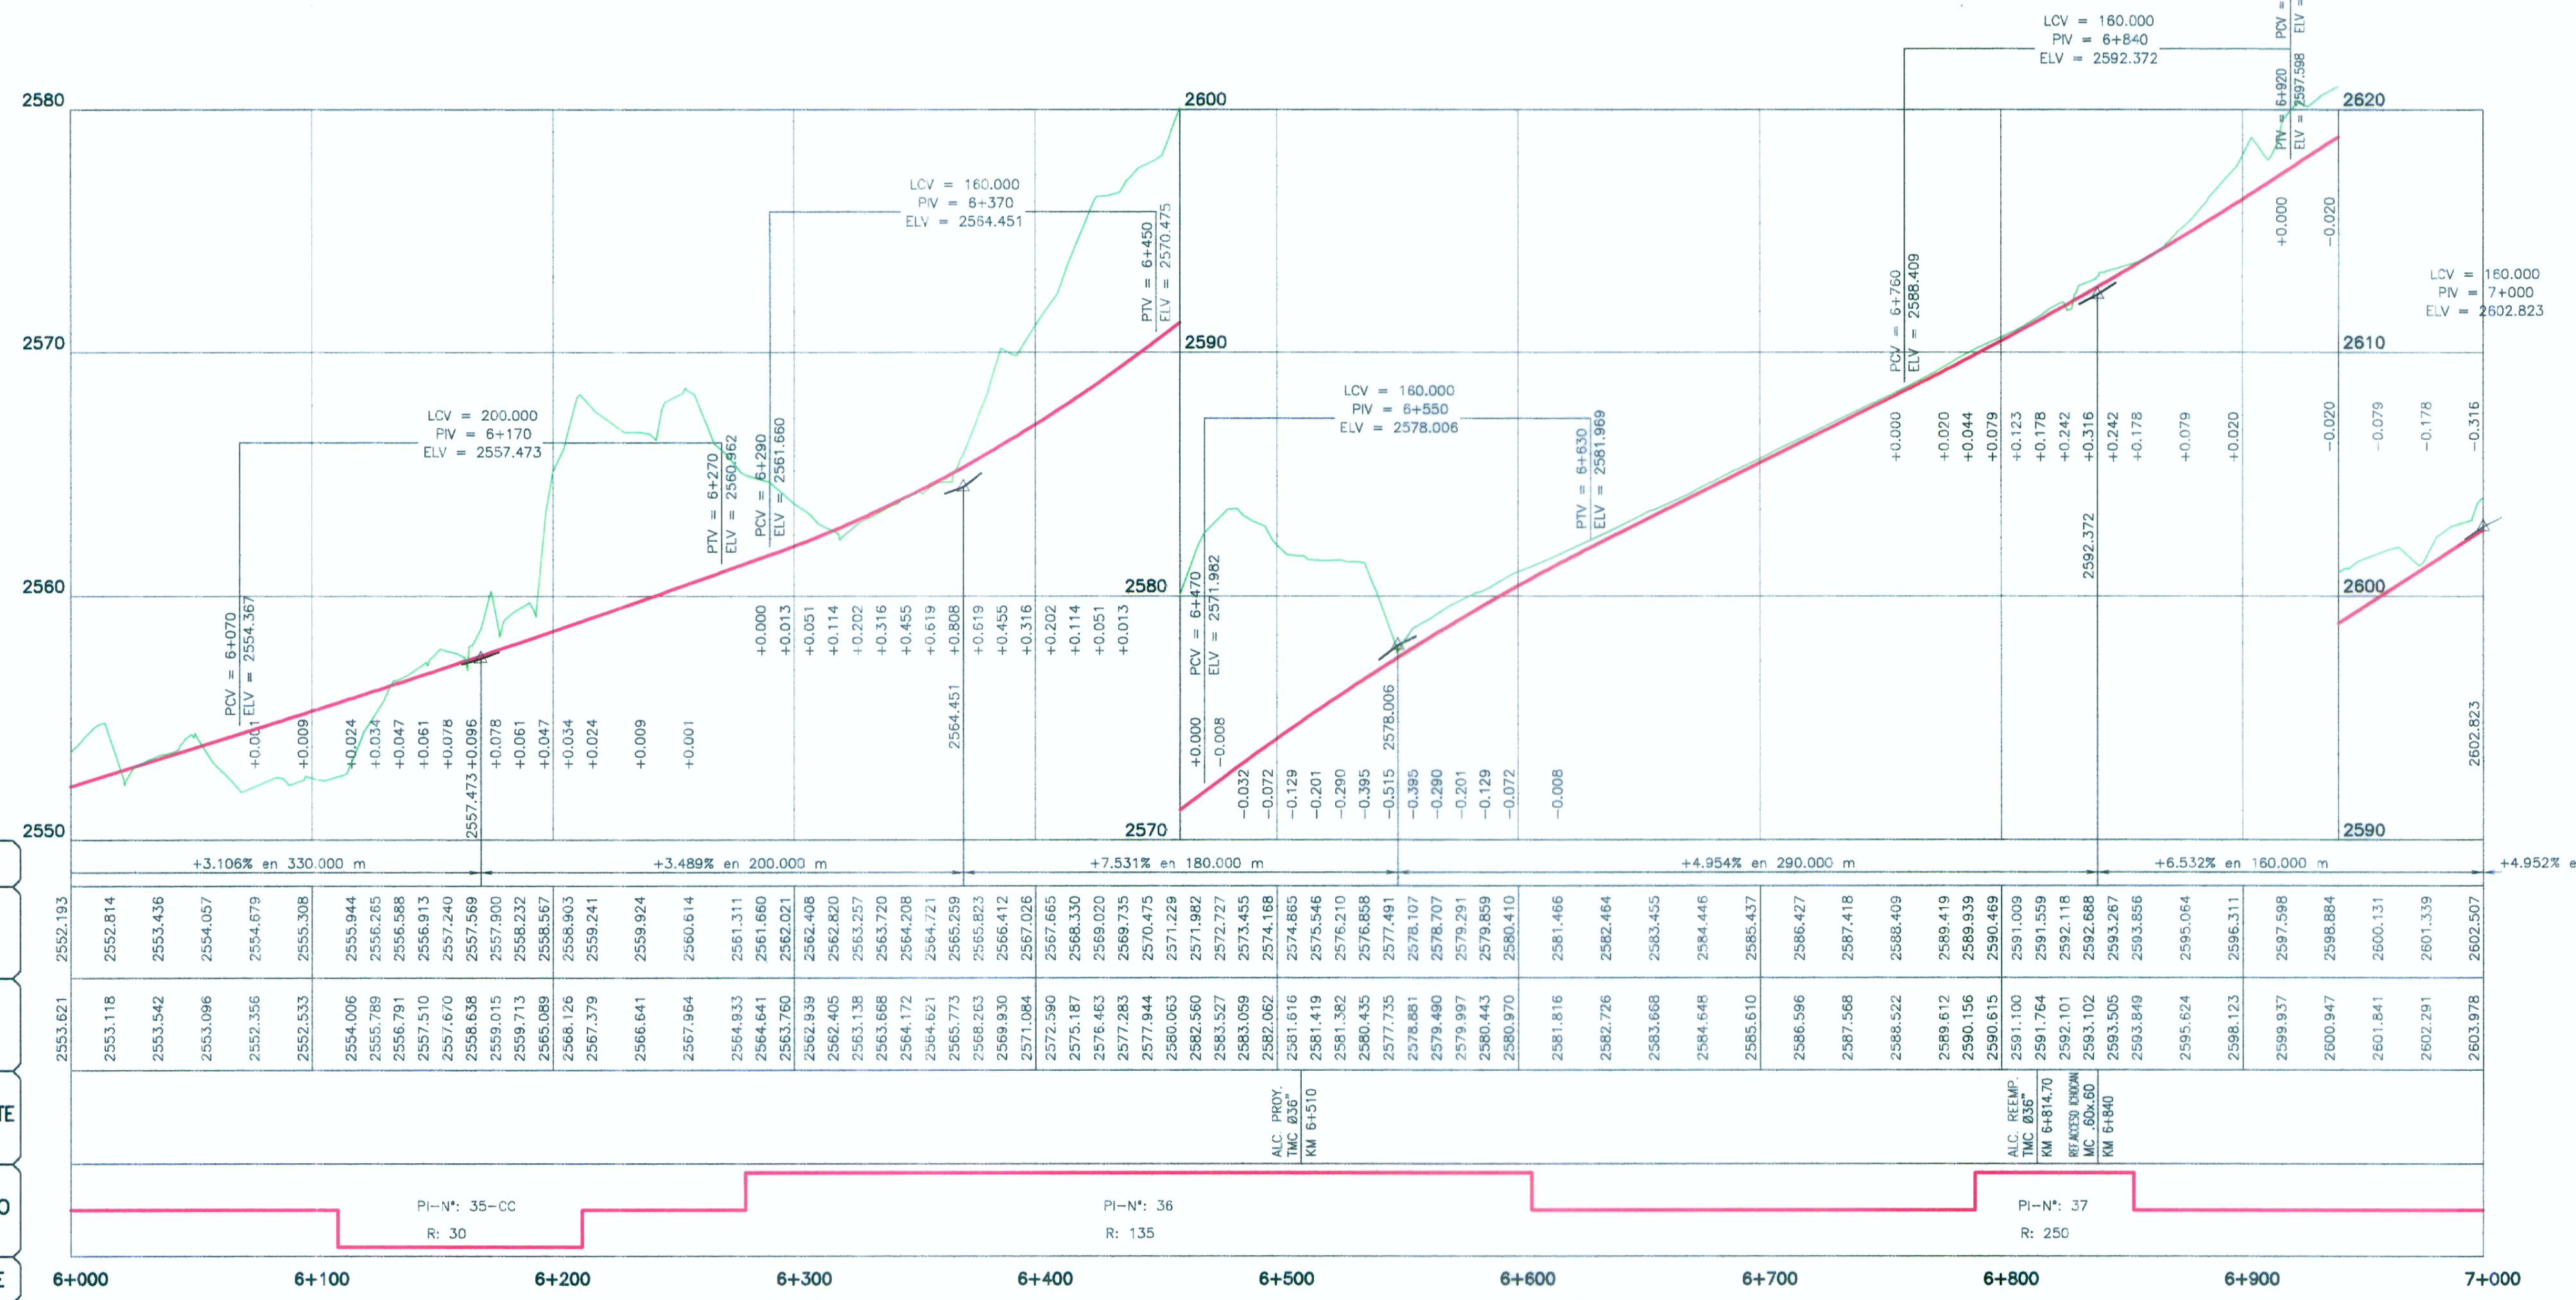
2580
2570
2560
2550
2600
2590
2580
2570
2620
2610
2600
2590

LCV = 200.000
PIV = 6+170
ELV = 2557.473

LCV = 160.000
PIV = 6+370
ELV = 2564.451

LCV = 160.000
PIV = 6+550
ELV = 2578.006

LCV = 160.000
PIV = 6+840
ELV = 2592.372

LCV = 160.000
PIV = 7+000
ELV = 2602.823

PCV = 6+070
ELV = 2554.367
PTV = 6+270
ELV = 2560.962
PCV = 6+290
ELV = 2561.660
PTV = 6+450
ELV = 2570.475
PCV = 6+470
ELV = 2571.982
PTV = 6+630
ELV = 2581.969
PCV = 6+760
ELV = 2588.409
PTV = 6+920
ELV = 2597.598
PCV =
ELV =

2557.473
2564.451
2578.006
2592.372
2602.823

+0.001 +0.009 +0.024 +0.034 +0.047 +0.061 +0.078 +0.096 +0.078 +0.061 +0.047 +0.034 +0.024 +0.009 +0.001
+0.000 +0.013 +0.051 +0.114 +0.202 +0.316 +0.455 +0.619 +0.808 +0.619 +0.455 +0.316 +0.202 +0.114 +0.051 +0.013
+0.000 -0.008 -0.032 -0.072 -0.129 -0.201 -0.290 -0.395 -0.515 -0.395 -0.290 -0.201 -0.129 -0.072 -0.008
+0.000 +0.020 +0.044 +0.079 +0.123 +0.178 +0.242 +0.316 +0.242 +0.178 +0.079 +0.020 +0.000 -0.020
-0.020 -0.079 -0.178 -0.316

+3.106% en 330.000 m
+3.489% en 200.000 m
+7.531% en 180.000 m
+4.954% en 290.000 m
+6.532% en 160.000 m
+4.952% e

2552.193 2552.814 2553.436 2554.057 2554.679 2555.308 2555.944 2556.265 2556.588 2556.913 2557.240 2557.569 2557.900 2558.232 2558.567 2558.903 2559.241 2559.924 2560.614 2561.311 2561.660 2562.021 2562.408 2562.820 2563.257 2563.720 2564.208 2564.721 2565.259 2565.823 2566.412 2567.026 2567.665 2568.330 2569.020 2569.735 2570.475 2571.229 2571.982 2572.727 2573.455 2574.168 2574.865 2575.546 2576.210 2576.858 2577.491 2578.107 2578.707 2579.291 2579.859 2580.410 2581.466 2582.464 2583.455 2584.446 2585.437 2586.427 2587.418 2588.409 2589.419 2589.939 2590.469 2591.009 2591.559 2592.118 2592.688 2593.267 2593.856 2595.064 2596.311 2597.598 2598.884 2600.131 2601.339 2602.507

2553.621 2553.118 2553.542 2553.096 2552.356 2552.533 2554.006 2555.789 2556.791 2557.510 2557.670 2558.638 2559.015 2559.713 2565.089 2568.126 2567.379 2566.641 2567.964 2564.933 2564.641 2563.760 2562.939 2562.405 2563.138 2563.668 2564.172 2564.621 2565.773 2568.263 2569.930 2571.084 2572.590 2575.187 2576.463 2577.283 2577.944 2580.063 2582.560 2583.527 2583.059 2582.062 2581.616 2581.419 2581.382 2580.435 2577.735 2578.881 2579.490 2579.997 2580.443 2580.970 2581.816 2582.726 2583.668 2584.648 2585.610 2586.596 2587.568 2588.522 2589.612 2590.156 2590.615 2591.100 2591.764 2592.101 2593.102 2593.505 2593.849 2595.624 2598.123 2599.937 2600.947 2601.841 2602.291 2603.978

ALC. PROY. TMC Ø36" KM 6+510
ALC. REEMP. TMC Ø36" KM 6+814.70
REF.ACCESO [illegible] MC .60x.60 KM 6+840

TE
O
E

PI-N°: 35-CC
R: 30
PI-N°: 36
R: 135
PI-N°: 37
R: 250

6+000 6+100 6+200 6+300 6+400 6+500 6+600 6+700 6+800 6+900 7+000